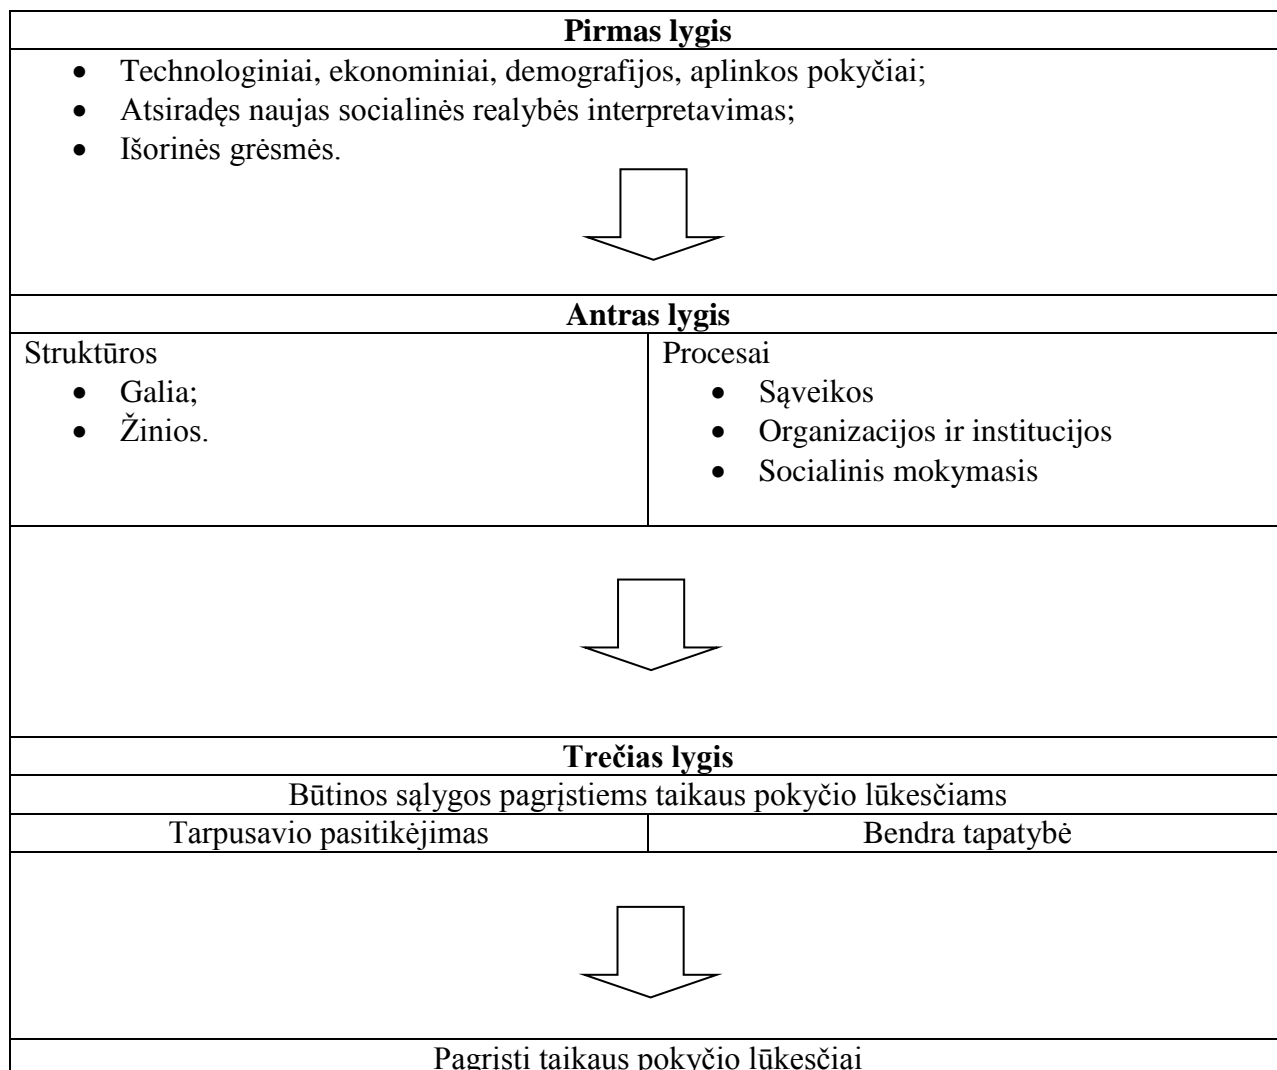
**Pirmas lygis**

- Technologiniai, ekonominiai, demografijos, aplinkos pokyčiai;
- Atsiradęs naujas socialinės realybės interpretavimas;
- Išorinės grėsmės.

**Antras lygis**

| Struktūros | Procesai |
|---|---|
| • Galia; • Žinios. | • Sąveikos • Organizacijos ir institucijos • Socialinis mokymasis |

**Trečias lygis**

Būtinos sąlygos pagrįstiems taikaus pokyčio lūkesčiams

| Tarpusavio pasitikėjimas | Bendra tapatybė |
|---|---|

Pagristi taikaus pokyčio lūkesčiai